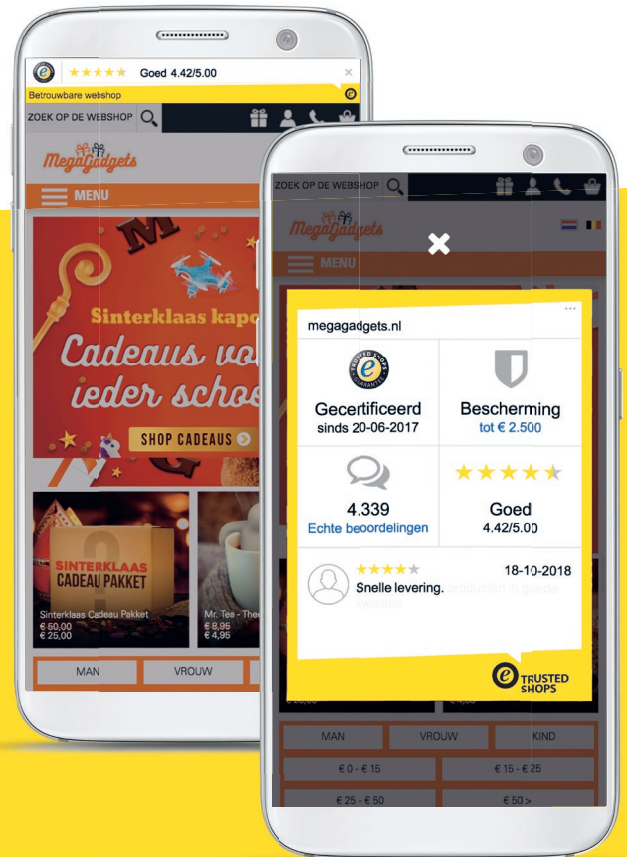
Goed 4.42/5.00
Betrouwbare webshop
ZOEK OP DE WEBSHOP
MegaGadgets
MENU
Sinterklaas kado
Cadeaus vo
ieder schoe
SHOP CADEAUS
SINTERKLAAS CADEAU PAKKET
Sinterklaas Cadeau Pakket
€ 60,00
€ 25,00
Mr. Tea - The
€ 8,95
€ 4,95
MAN
VROUW

ZOEK OP DE WEBSHOP
MegaGadgets
MENU
megagadgets.nl
Gecertificeerd
sinds 20-06-2017
Bescherming
tot € 2.500
4.339
Echte beoordelingen
Goed
4.42/5.00
18-10-2018
Snelle levering.
TRUSTED SHOPS
MAN
VROUW
KIND
€ 0 - € 15
€ 15 - € 25
€ 25 - € 50
€ 50 >